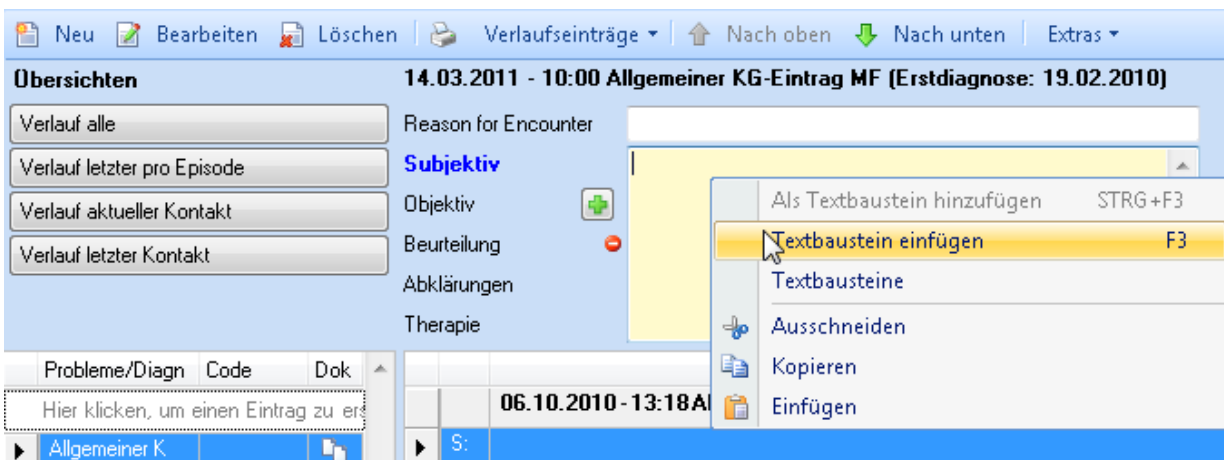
Neu Bearbeiten Löschen Verlaufseinträge ▾ Nach oben Nach unten Extras ▾

Übersichten

Verlauf alle

Verlauf letzter pro Episode

Verlauf aktueller Kontakt

Verlauf letzter Kontakt

14.03.2011 - 10:00 Allgemeiner KG-Eintrag MF (Erstdiagnose: 19.02.2010)

Reason for Encounter

Subjektiv

Objektiv

Beurteilung

Abklärungen

Therapie

Als Textbaustein hinzufügen STRG+F3

Textbaustein einfügen F3

Textbausteine

Ausschneiden

Kopieren

Einfügen

| Probleme/Diagn | Code | Dok |
|---|---|---|
| Hier klicken, um einen Eintrag zu ers | | |
| Allgemeiner K | | |

06.10.2010 - 13:18 Al

S: